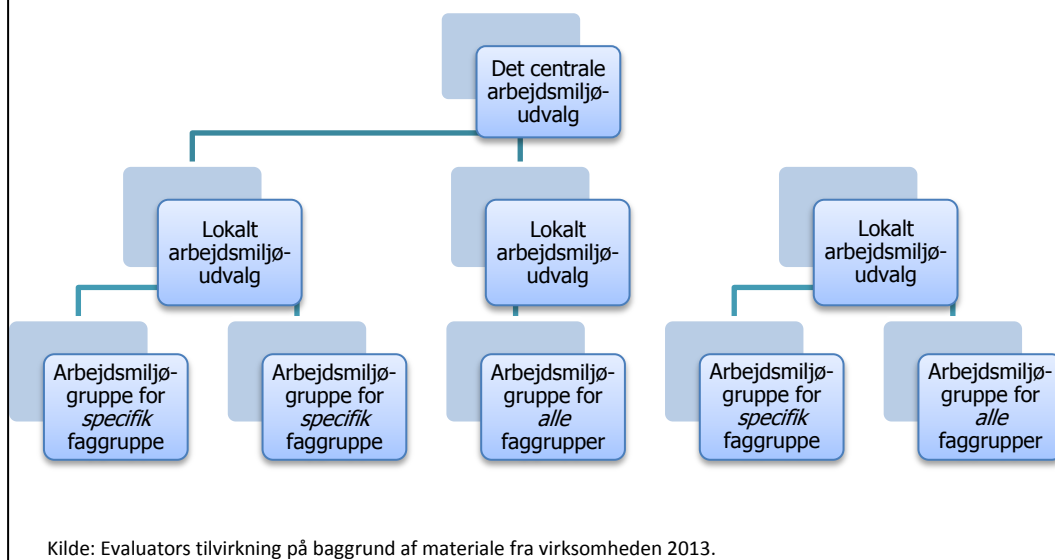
Det centrale arbejdsmiljø-udvalg

Lokalt arbejdsmiljø-udvalg

Lokalt arbejdsmiljø-udvalg

Lokalt arbejdsmiljø-udvalg

Arbejdsmiljø-gruppe for *specifik* faggruppe

Arbejdsmiljø-gruppe for *specifik* faggruppe

Arbejdsmiljø-gruppe for *alle* faggrupper

Arbejdsmiljø-gruppe for *specifik* faggruppe

Arbejdsmiljø-gruppe for *alle* faggrupper

Kilde: Evaluators tilvirkning på baggrund af materiale fra virksomheden 2013.